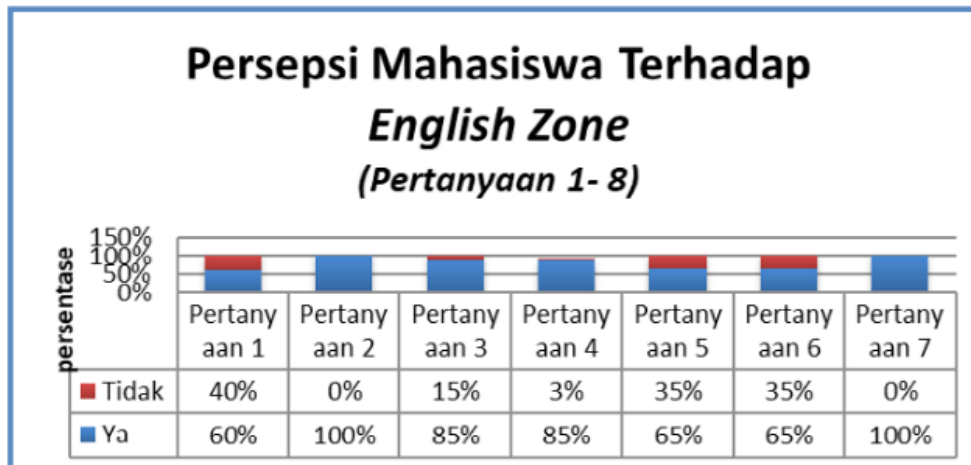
Persepsi Mahasiswa Terhadap
English Zone
(Pertanyaan 1- 8)

150%
100%
50%
0%

persentase

| | Pertanyaan 1 | Pertanyaan 2 | Pertanyaan 3 | Pertanyaan 4 | Pertanyaan 5 | Pertanyaan 6 | Pertanyaan 7 |
|---|---|---|---|---|---|---|---|
| Tidak | 40% | 0% | 15% | 3% | 35% | 35% | 0% |
| Ya | 60% | 100% | 85% | 85% | 65% | 65% | 100% |